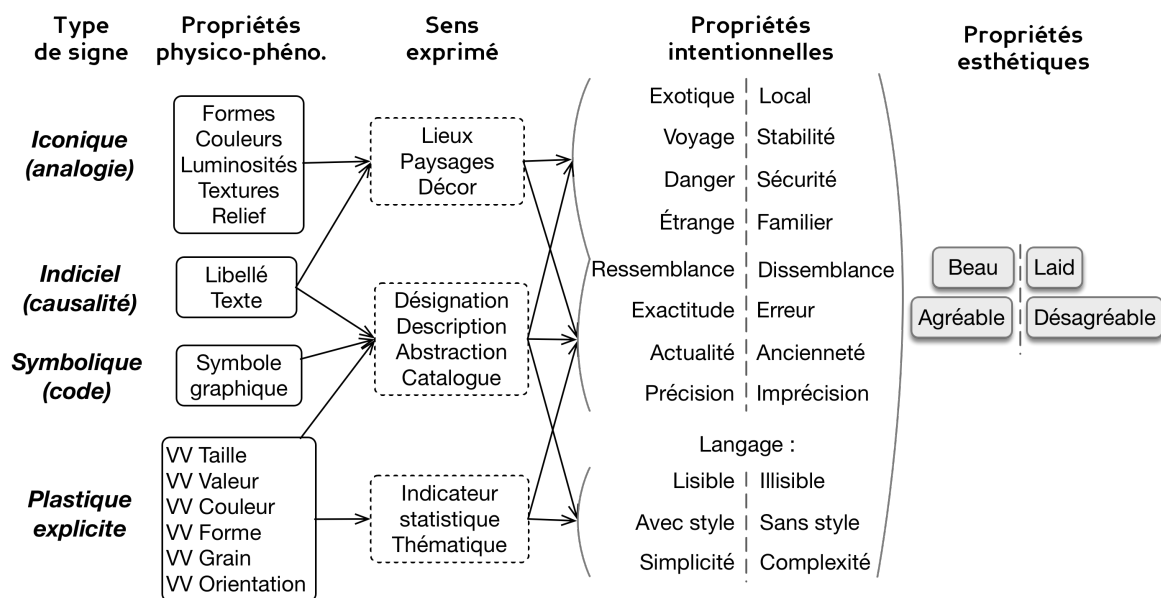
Type de signe

Propriétés physico-phéno.

Sens exprimé

Propriétés intentionnelles

Propriétés esthétiques

Iconique (analogie)

Indiciel (causalité)

Symbolique (code)

Plastique explicite

Formes
Couleurs
Luminosités
Textures
Relief

Libellé
Texte

Symbole
graphique

VV Taille
VV Valeur
VV Couleur
VV Forme
VV Grain
VV Orientation

Lieux
Paysages
Décor

Désignation
Description
Abstraction
Catalogue

Indicateur
statistique
Thématique

Exotique | Local
Voyage | Stabilité
Danger | Sécurité
Étrange | Familier
Ressemblance | Dissemblance
Exactitude | Erreur
Actualité | Ancienneté
Précision | Imprécision
Langage :
Lisible | Illisible
Avec style | Sans style
Simplicité | Complexité

Beau | Laid
Agréable | Désagréable